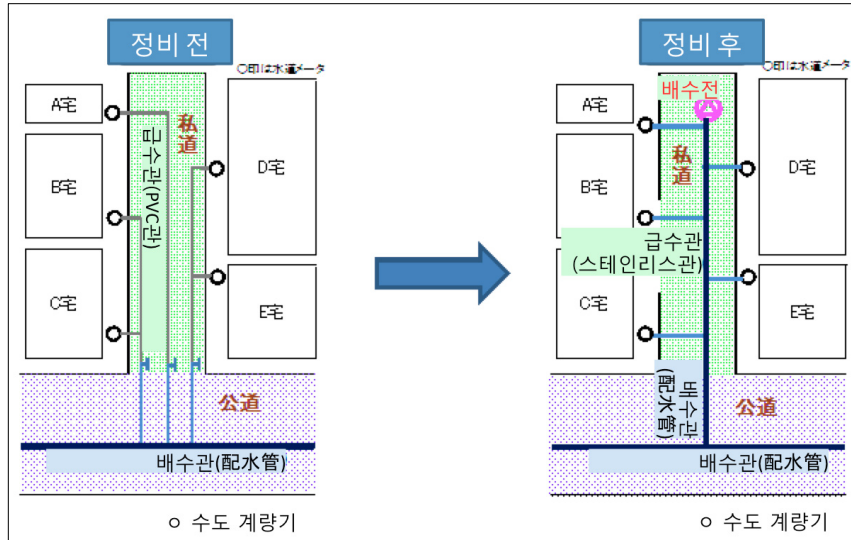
정비 전

○印は水道メータ

A宅

B宅

C宅

D宅

E宅

私道

급수관(PVC관)

公道

배수관(配水管)

○ 수도 계량기

정비 후

○印は水道メータ

배수전

A宅

B宅

C宅

D宅

E宅

私道

급수관
(스테인리스관)

배수관
(配水管)

公道

배수관(配水管)

○ 수도 계량기